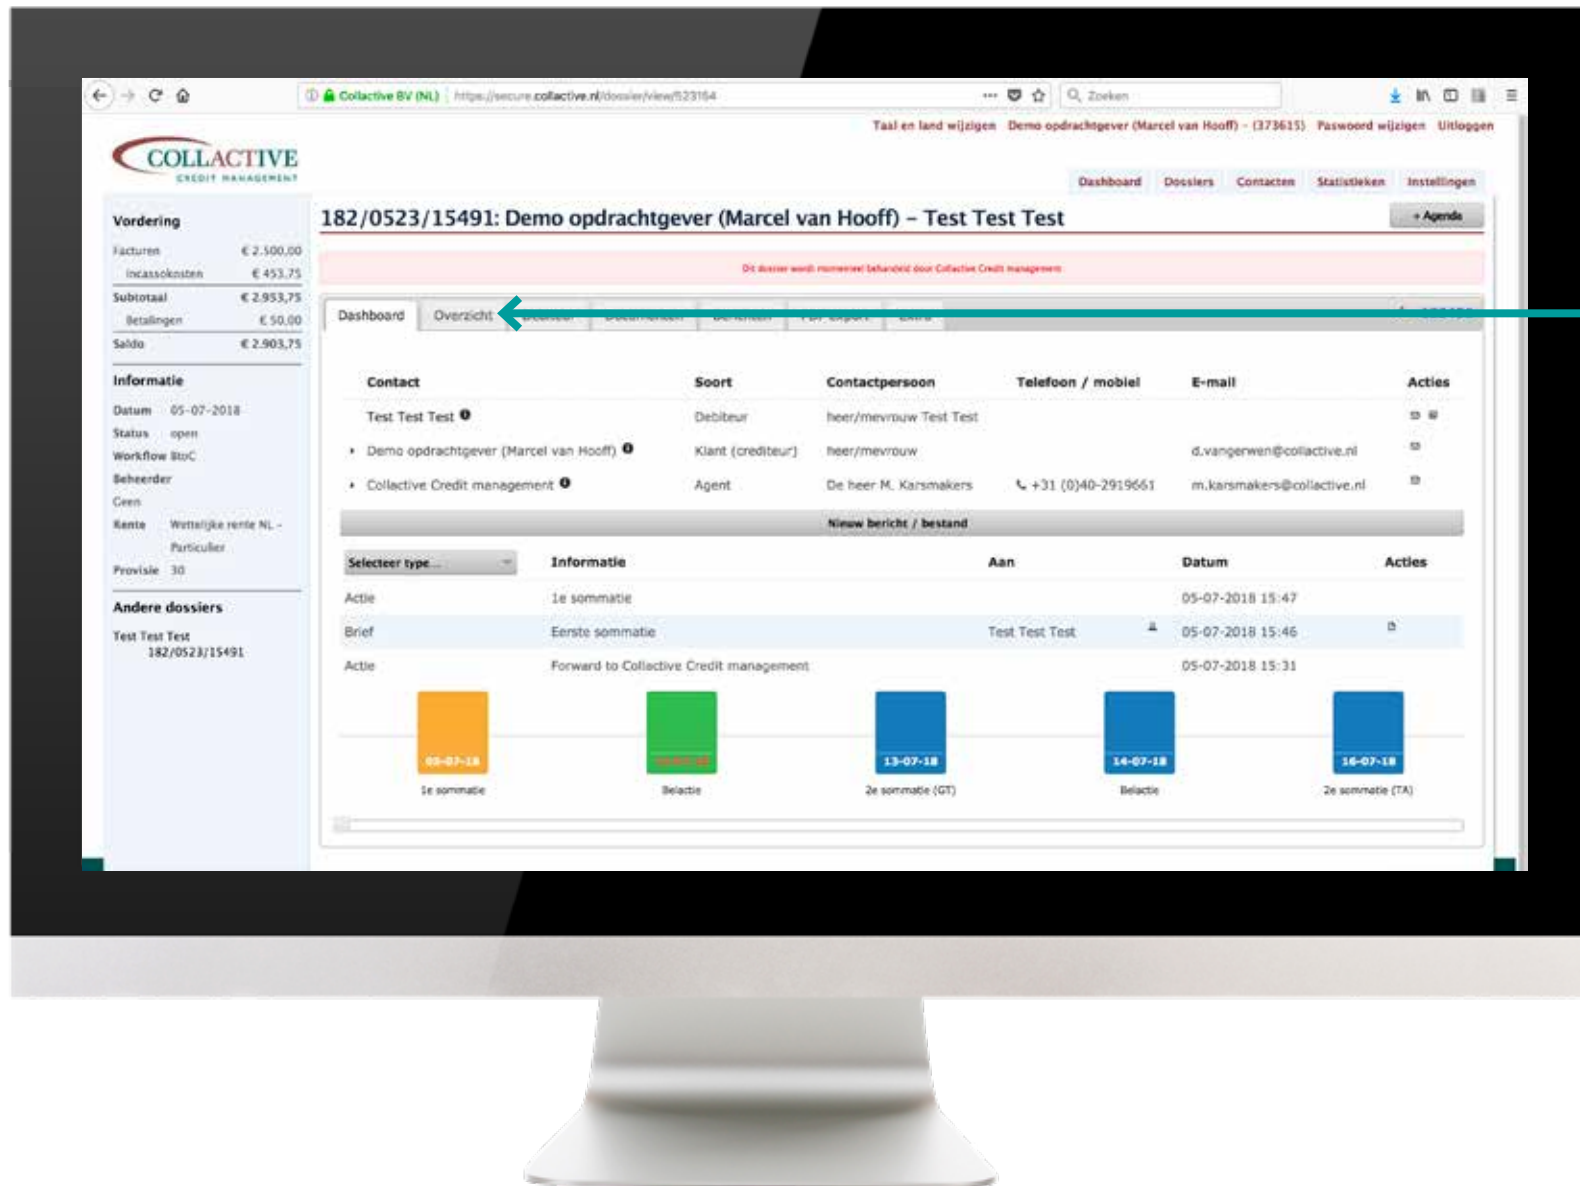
Collactive BV (NL) https://secure.collactive.nl/dossier/view/523164

Zoeken

Taal en land wijzigen Demo opdrachtgever (Marcel van Hooff) - (373615) Paswoord wijzigen Uitloggen

COLLACTIVE
CREDIT MANAGEMENT

Dashboard Dossiers Contacten Statistieken Instellingen

Vordering

| | |
|---|---|
| Facturen | € 2.500,00 |
| Incassokosten | € 453,75 |
| Subtotaal | € 2.953,75 |
| Betalingen | € 50,00 |
| Saldo | € 2.903,75 |

Informatie

Datum 05-07-2018
Status open
Workflow BtoC
Beheerder
Geen
Rente Wettelijke rente NL - Particulier
Provisie 30

Andere dossiers

Test Test Test 182/0523/15491

182/0523/15491: Demo opdrachtgever (Marcel van Hooff) – Test Test Test

+ Agenda

Dit dossier wordt momenteel behandeld door Collactive Credit management

Dashboard Overzicht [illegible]

| Contact | Soort | Contactpersoon | Telefoon / mobiel | E-mail | Acties |
|---|---|---|---|---|---|
| Test Test Test | Debiteur | heer/mevrouw Test Test | | | |
| Demo opdrachtgever (Marcel van Hooff) | Klant (crediteur) | heer/mevrouw | | d.vangerwen@collactive.nl | |
| Collactive Credit management | Agent | De heer M. Karsmakers | +31 (0)40-2919661 | m.karsmakers@collactive.nl | |

Nieuw bericht / bestand

| Selecteer type... | Informatie | Aan | Datum | Acties |
|---|---|---|---|---|
| Actie | 1e sommatie | | 05-07-2018 15:47 | |
| Brief | Eerste sommatie | Test Test Test | 05-07-2018 15:46 | |
| Actie | Forward to Collactive Credit management | | 05-07-2018 15:31 | |

05-07-18
1e sommatie

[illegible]
Belactie

13-07-18
2e sommatie (GT)

14-07-18
Belactie

16-07-18
2e sommatie (TA)